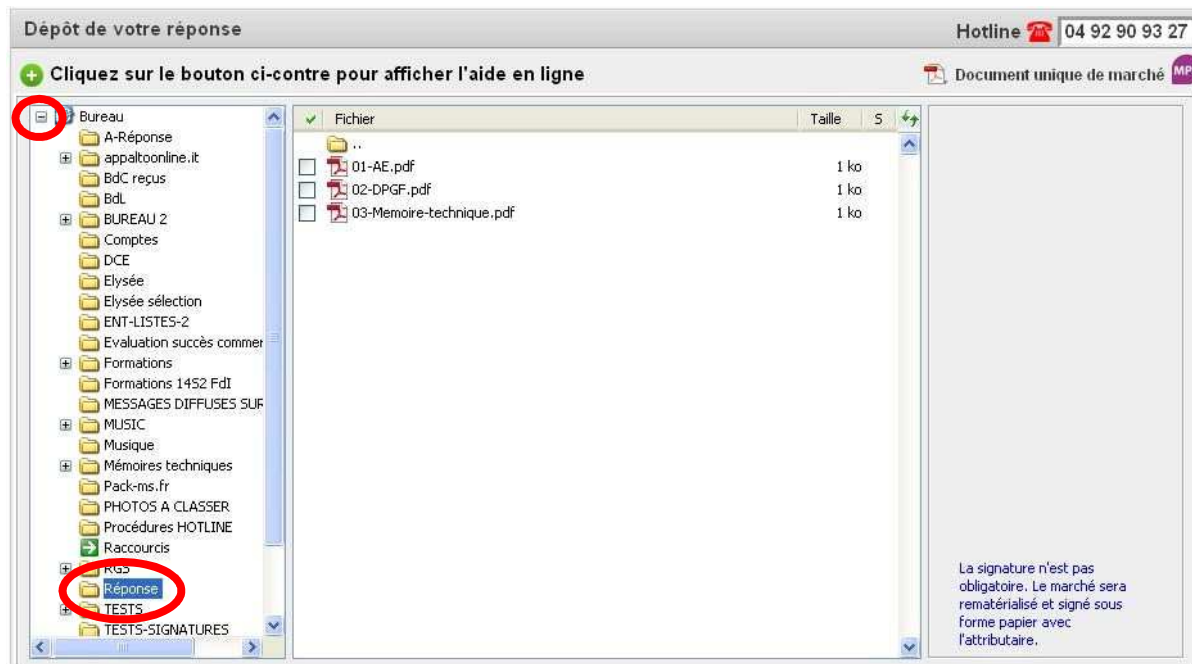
Dépôt de votre réponse

Hotline 04 92 90 93 27

Cliquez sur le bouton ci-contre pour afficher l'aide en ligne

Document unique de marché MP

Bureau
A-Réponse
appaltoonline.it
BdC reçus
BdL
BUREAU 2
Comptes
DCE
Elysée
Elysée sélection
ENT-LISTES-2
Evaluation succès commer
Formations
Formations 1452 FdI
MESSAGES DIFFUSES SUR
MUSIC
Musique
Mémoires techniques
Pack-ms.fr
PHOTOS A CLASSER
Procédures HOTLINE
Raccourcis
RGS
Réponse
TESTS
TESTS-SIGNATURES

| Fichier | Taille | S |
|---|---|---|
| .. | | |
| 01-AE.pdf | 1 ko | |
| 02-DPGF.pdf | 1 ko | |
| 03-Memoire-technique.pdf | 1 ko | |

La signature n'est pas obligatoire. Le marché sera rematérialisé et signé sous forme papier avec l'attributaire.